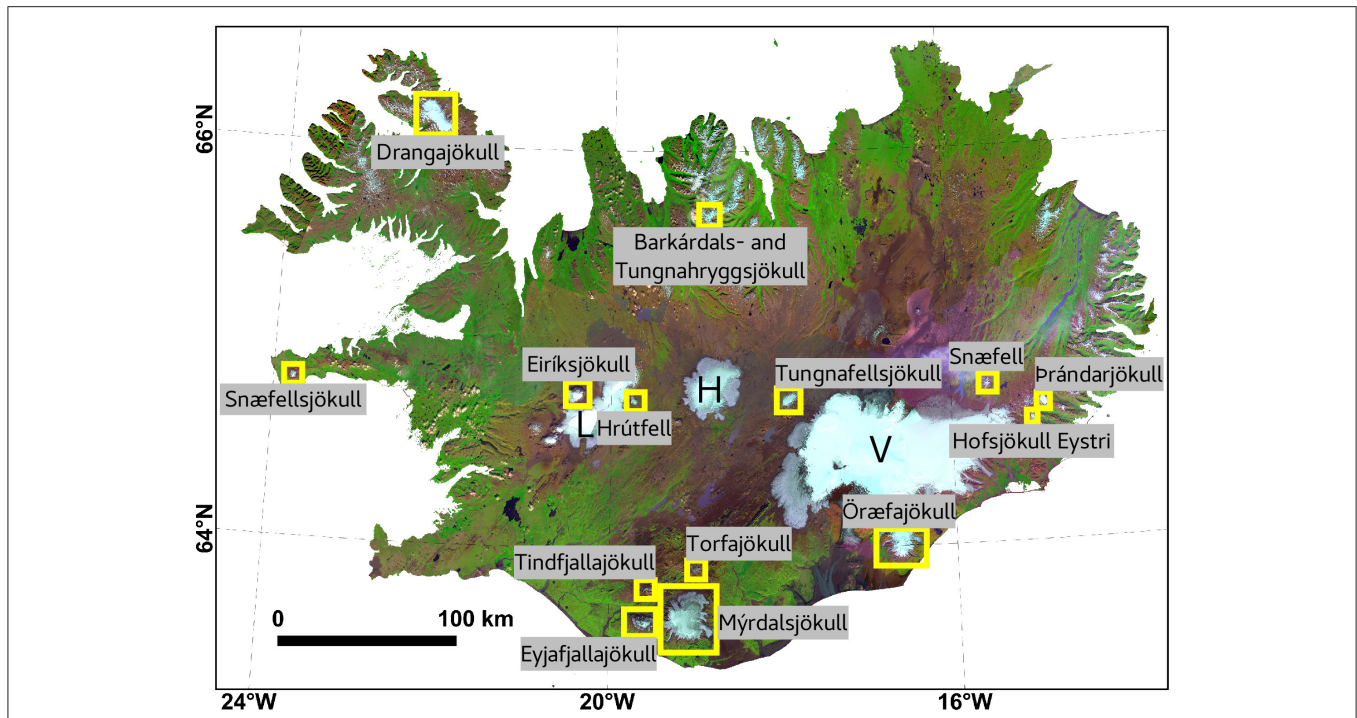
66°N
Drangajökull
Barkárdals- and Tungnahryggsjökull
Snæfellsjökull
Eiríksjökull
H
Tungnafellsjökull
Snæfell
Þrándarjökull
L
Hrútfell
V
Hofsjökull Eystri
64°N
Öræfajökull
Torfajökull
Tindfjallajökull
0
100 km
Mýrdalsjökull
Eyjafjallajökull
24°W
20°W
16°W